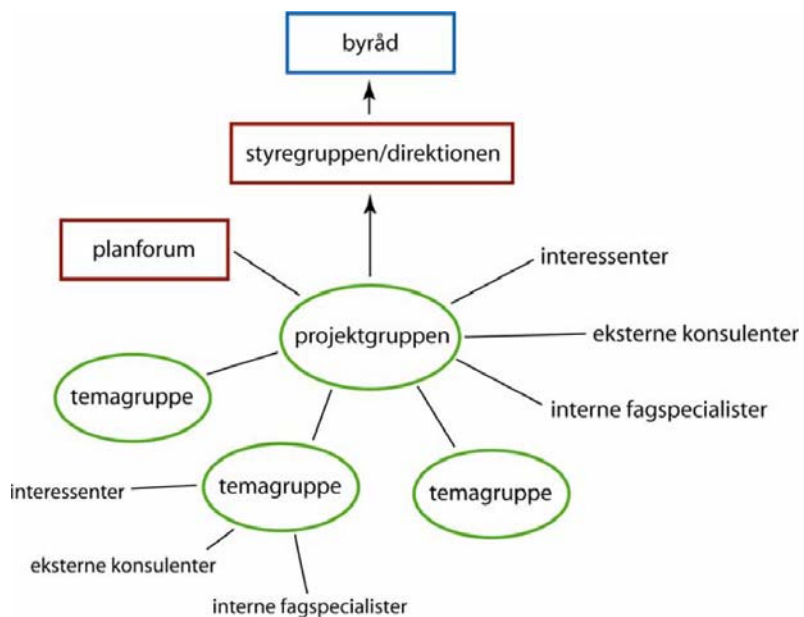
byråd

styregruppen/direktionen

planforum

interessenter

projektgruppen

eksterne konsulenter

temagruppe

interne fagspecialister

interessenter

temagruppe

temagruppe

eksterne konsulenter

interne fagspecialister